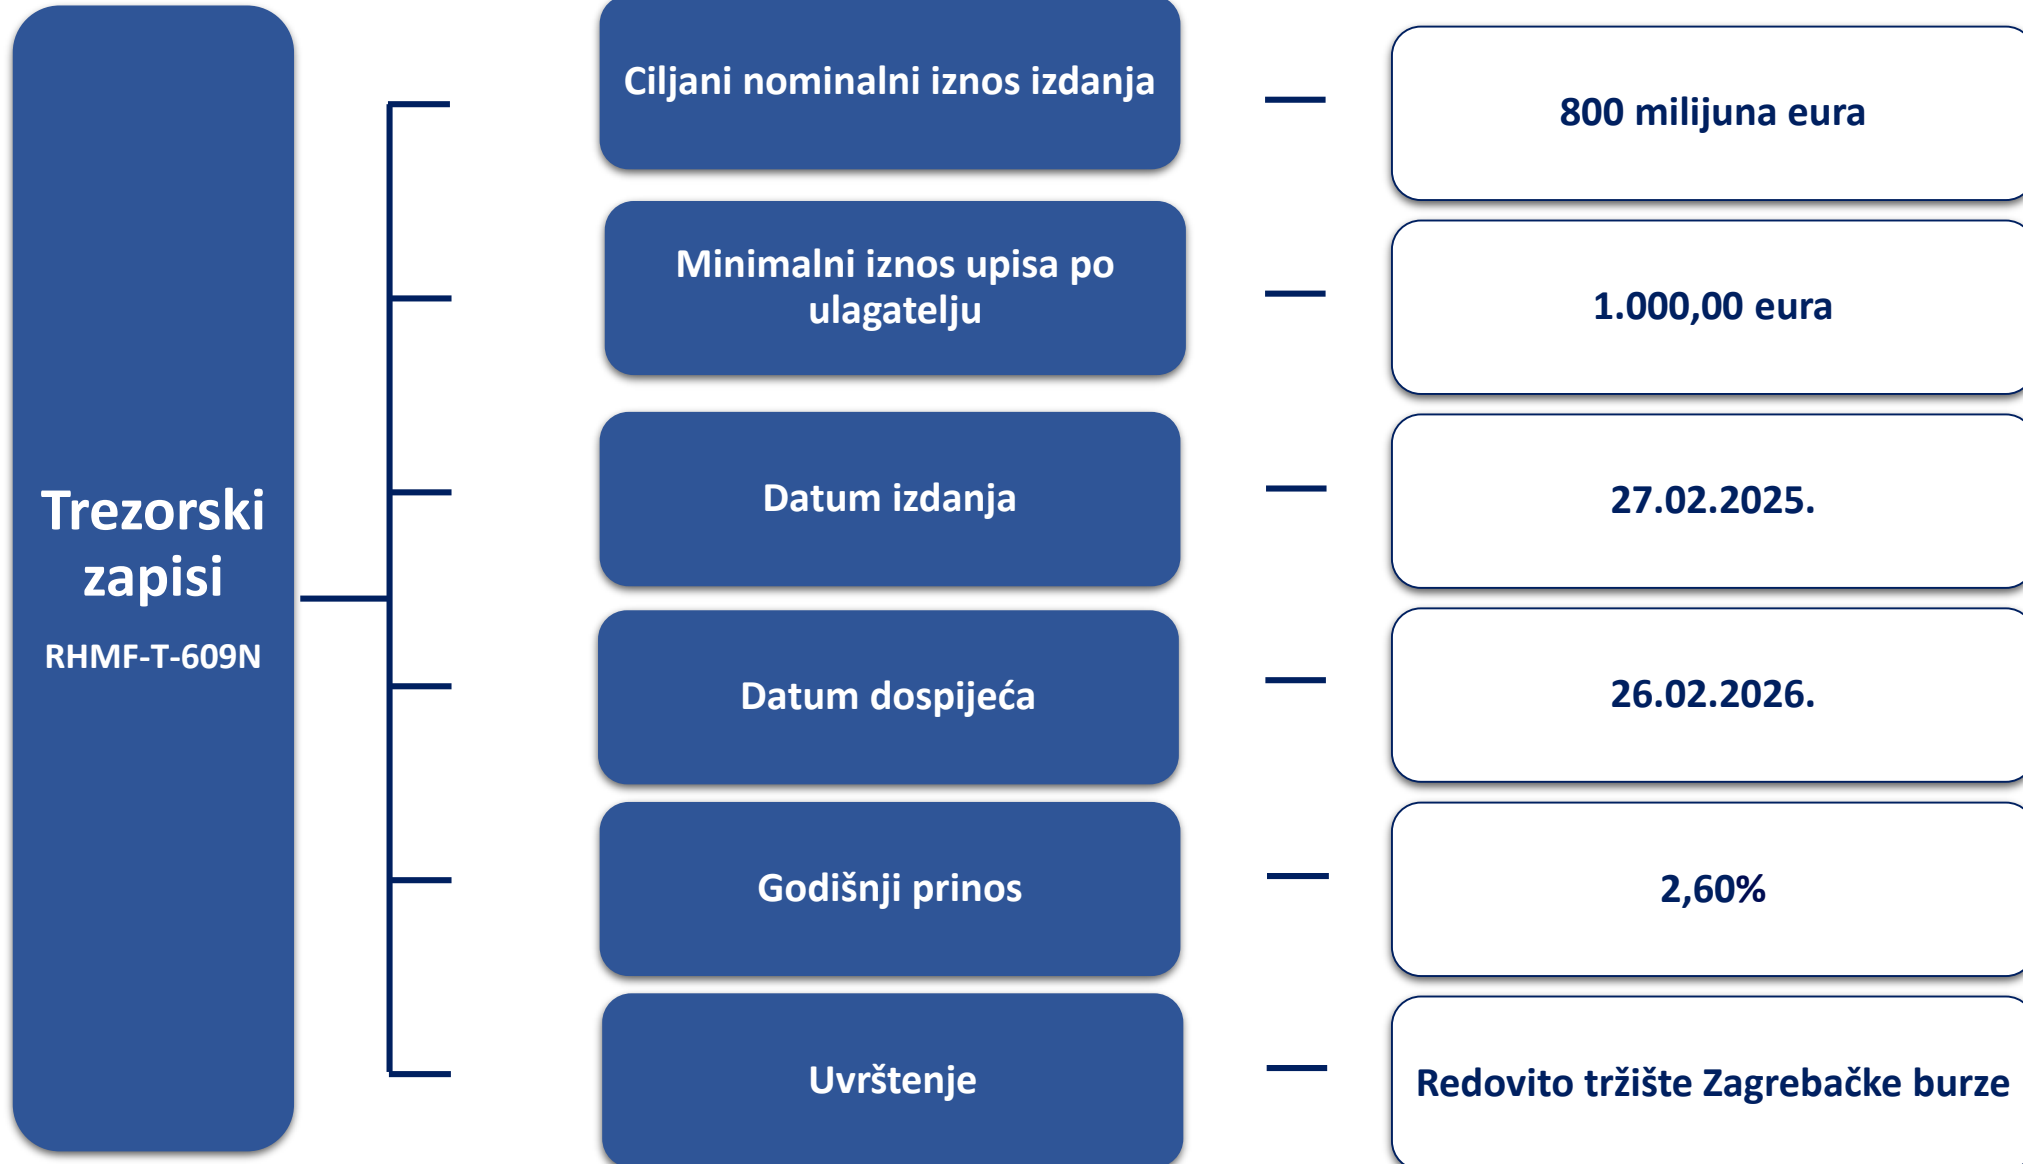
Trezorski zapisi
RHMF-T-609N

Ciljani nominalni iznos izdanja
800 milijuna eura

Minimalni iznos upisa po ulagatelju
1.000,00 eura

Datum izdanja
27.02.2025.

Datum dospijeća
26.02.2026.

Godišnji prinos
2,60%

Uvrštenje
Redovito tržište Zagrebačke burze